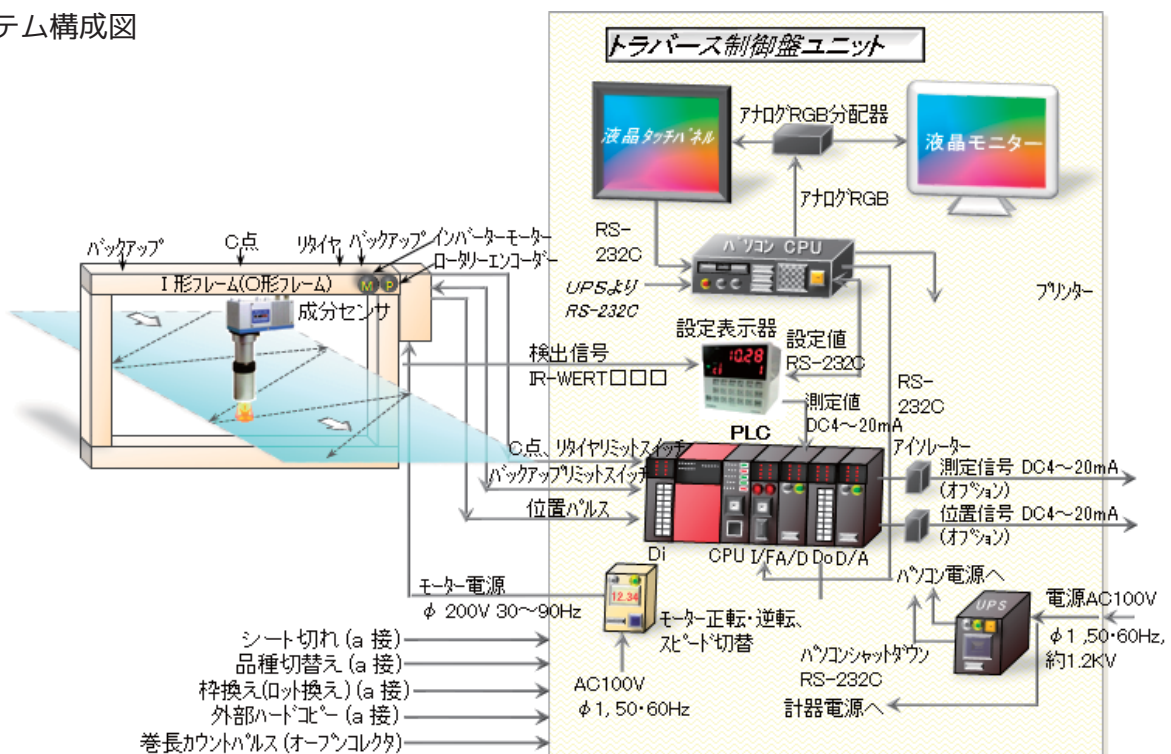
テム構成図

トラバース制御盤ユニット

液晶タッチパネル

アナログRGB分配器

液晶モニター

アナログRGB

RS-232C

パソコン CPU

UPSより RS-232C

プリンター

バックアップ

C点

リタイヤ

バックアップ

インバーターモーター

ロータリーエンコーダー

I形フレーム(O形フレーム)

M

P

成分センサ

設定表示器

1028

設定値 RS-232C

検出信号 IR-WERT□□□

RS-232C

測定値 DC4～20mA

PLC

C点、リタイヤリミットスイッチ

バックアップリミットスイッチ

アイソレーター

測定信号 DC4～20mA (オプション)

位置パルス

位置信号 DC4～20mA (オプション)

Di

CPU I/F A/D Do D/A

パソコン電源へ

モーター電源 φ 200V 30～90Hz

12.34

モーター正転・逆転、スピード切替

UPS

電源AC100V φ1,50・60Hz, 約1.2KV

シート切れ (a 接)

品種切替え (a 接)

枠換え(ロット換え) (a 接)

外部ハードコピー (a 接)

巻長カウントパルス (オープンコレクタ)

AC100V φ1,50・60Hz

パソコンシャットダウン RS-232C

計器電源へ